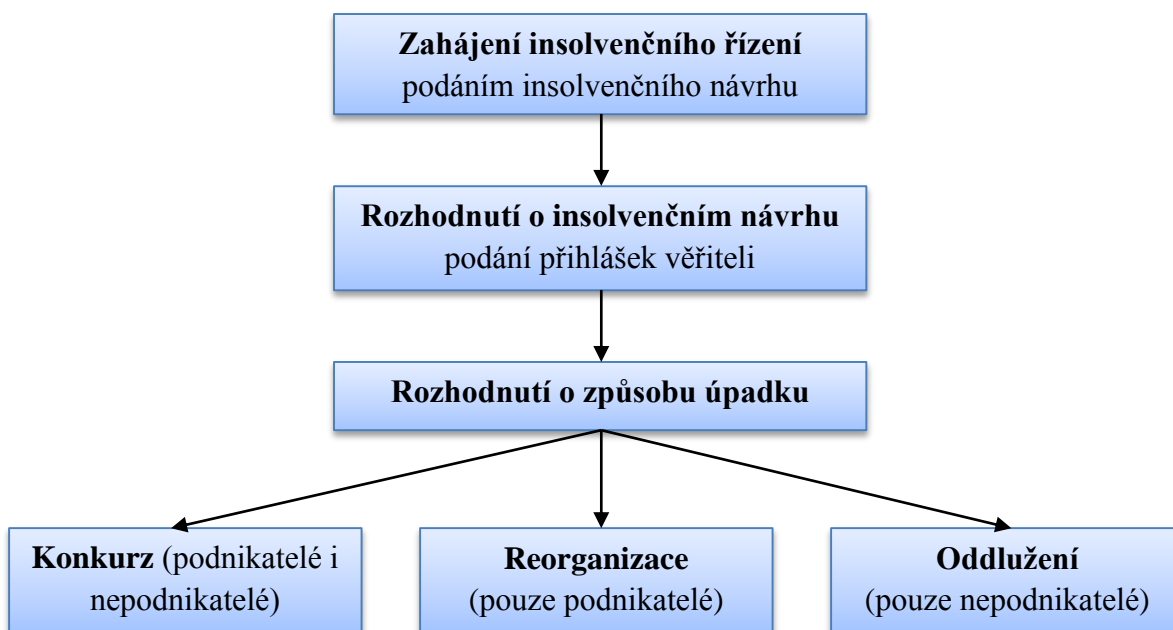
Zahájení insolvenčního řízení
podáním insolvenčního návrhu

Rozhodnutí o insolvenčním návrhu
podání přihlášek věřiteli

Rozhodnutí o způsobu úpadku

Konkurz (podnikatelé i nepodnikatelé)

Reorganizace
(pouze podnikatelé)

Oddlužení
(pouze nepodnikatelé)